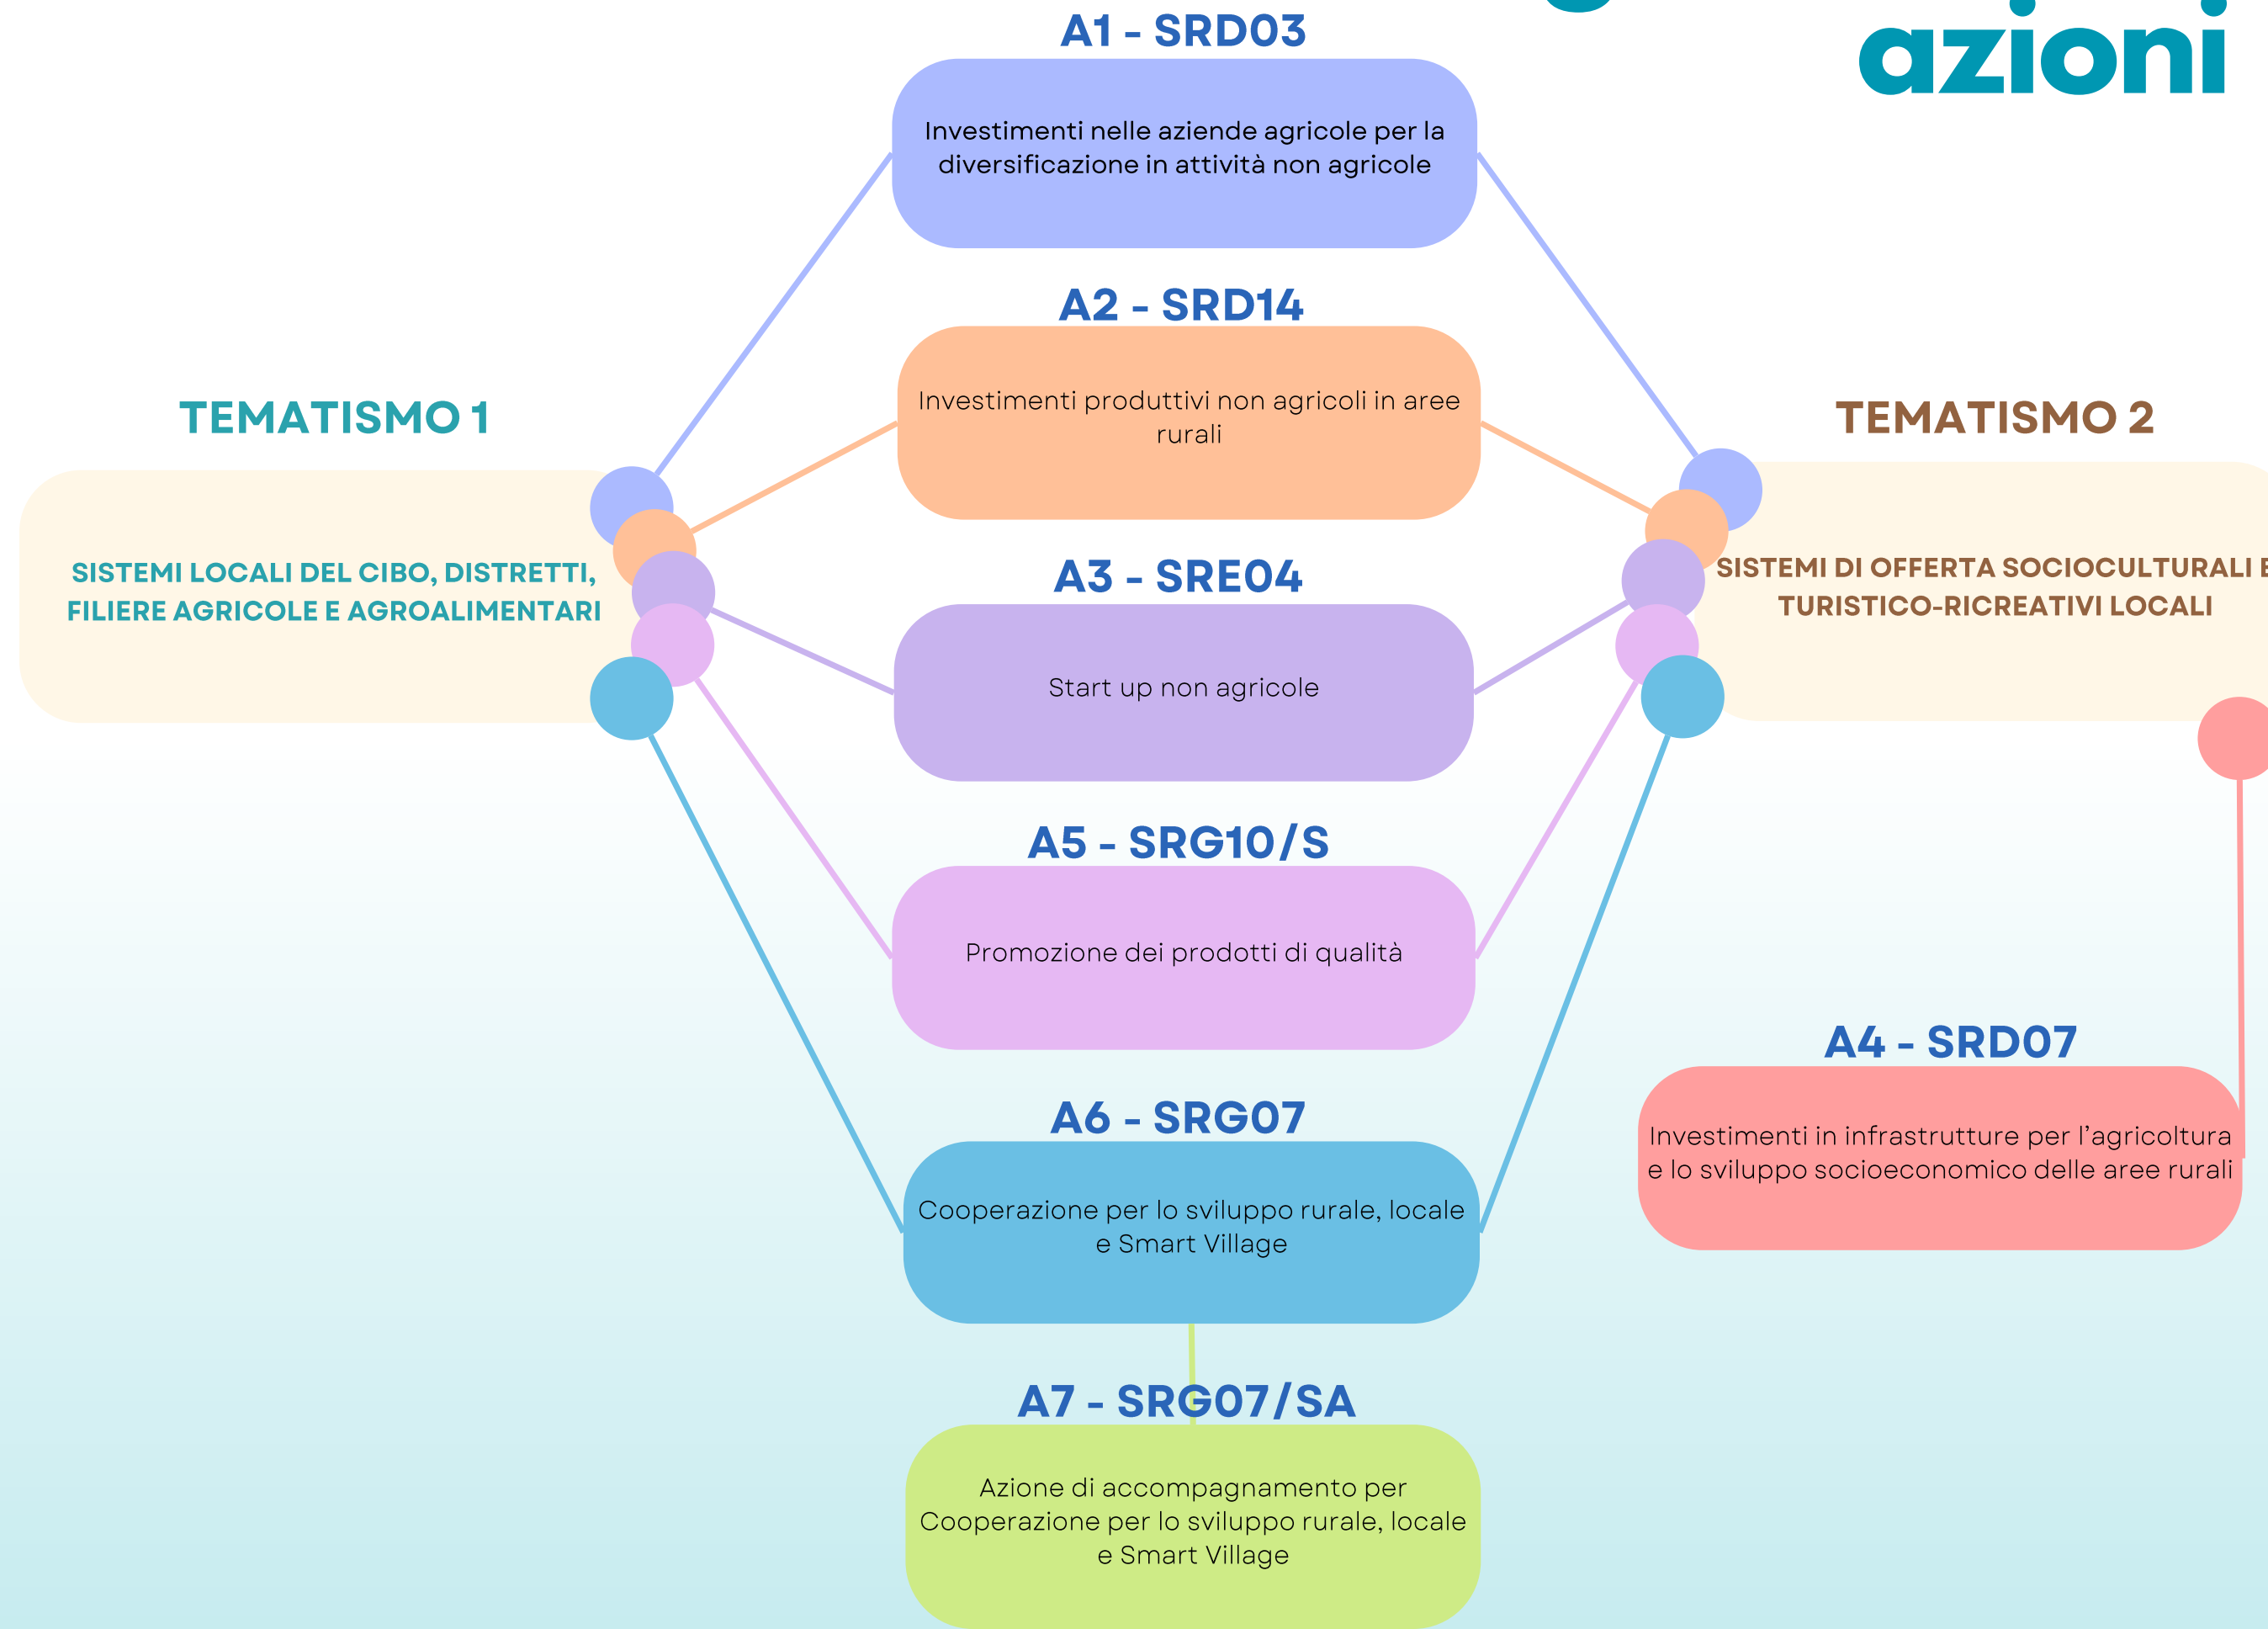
azioni

A1 - SRD03

Investimenti nelle aziende agricole per la diversificazione in attività non agricole

A2 - SRD14

Investimenti produttivi non agricoli in aree rurali

TEMATISMO 1

SISTEMI LOCALI DEL CIBO, DISTRETTI, FILIERE AGRICOLE E AGROALIMENTARI

TEMATISMO 2

SISTEMI DI OFFERTA SOCIOCULTURALI E TURISTICO-RICREATIVI LOCALI

A3 - SRE04

Start up non agricole

A5 - SRG10/S

Promozione dei prodotti di qualità

A4 - SRD07

Investimenti in infrastrutture per l'agricoltura e lo sviluppo socioeconomico delle aree rurali

A6 - SRG07

Cooperazione per lo sviluppo rurale, locale e Smart Village

A7 - SRG07/SA

Azione di accompagnamento per Cooperazione per lo sviluppo rurale, locale e Smart Village